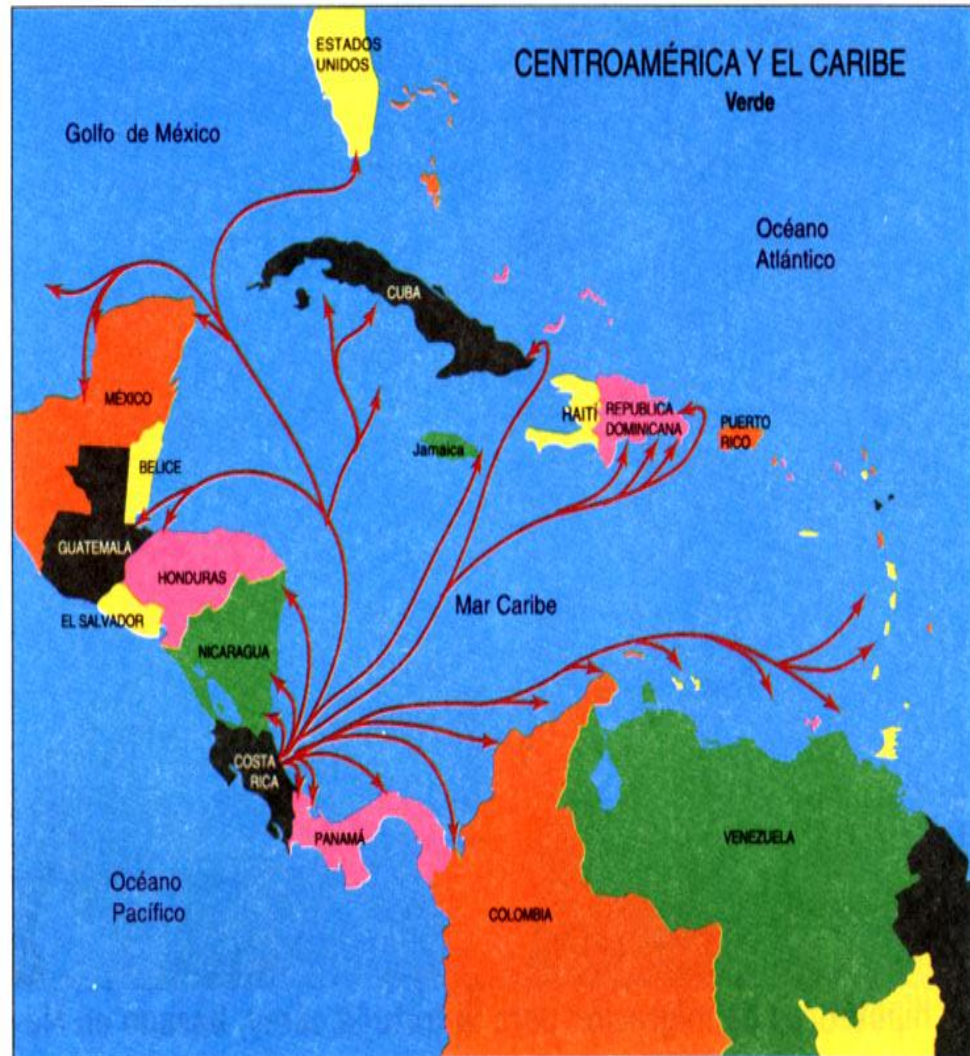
CENTROAMÉRICA Y EL CARIBE
Verde

ESTADOS UNIDOS

Golfo de México

Océano Atlántico

CUBA

MÉXICO

HAITÍ

REPUBLICA DOMINICANA

PUERTO RICO

Jamaica

BELICE

GUATEMALA

HONDURAS

EL SALVADOR

Mar Caribe

NICARAGUA

COSTA RICA

PANAMÁ

VENEZUELA

Océano Pacífico

COLOMBIA